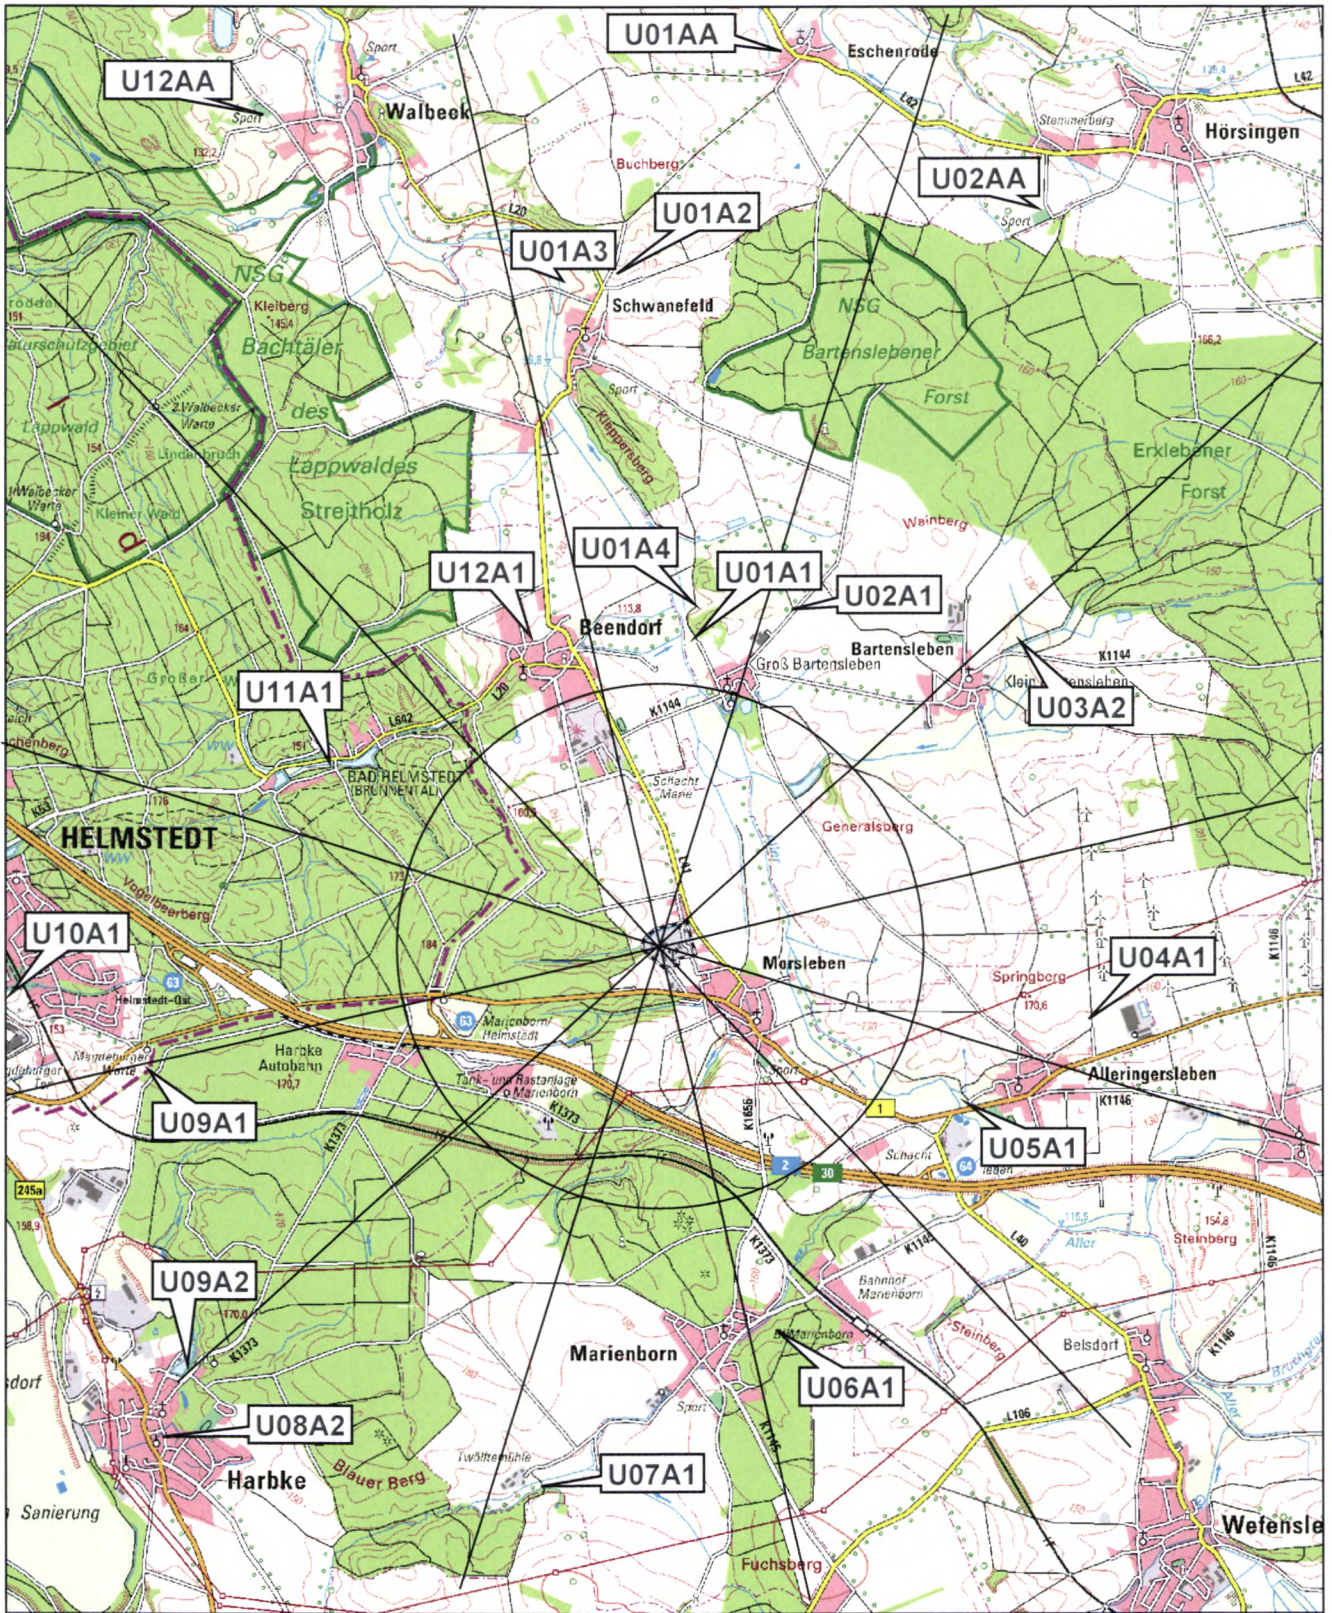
U01AA
Eschenrode
U12AA
Walbeck
Hörsingen
L42
Stemmerberg
Sport
Buchberg
U02AA
U01A2
U01A3
L20
Schwanefeld
NSG
Bachtäler
des
Lappwaldes
Streitholz
Kleiberg
145,4
Lappwald
Walbecker Warte
Lindenbusch
Kleiner Wald
NSG
Bartenslebener
Forst
Erxlebener
Forst
Klappenberg
Sport
Wainberg
U12A1
U01A4
U01A1
U02A1
Beendorf
113,8
Bartensleben
Groß Bartensleben
K1144
Klein Bartensleben
U03A2
Großer
U11A1
L652
BAD HELMSTEDT (BRUNNENTAL)
K1144
Schacht Marie
HELMSTEDT
Generalsberg
Vogelsberg
U10A1
Helmstedt-Ost
63
Morsleben
U04A1
Springberg
170,6
K1146
Marienborn/Helmstedt
63
Harbke
Autobahn
170,7
Magdeburger Warte
Tank- und Rastanlage Marienborn
K1373
Sport
Alleringersleben
K1146
1
U09A1
K1373
K1656
Schacht
64
U05A1
2
30
245a
158,9
K1144
L40
Aller
Steinberg
154,8
U09A2
K1373
Bahnhof Marienborn
Steinberg
Belsdorf
K1146
Marienborn
Marienborn
U06A1
Sport
L106
U08A2
Harbke
Blauer Berg
Twülfternühle
U07A1
Sanierung
Fuchsberg
Wefensle